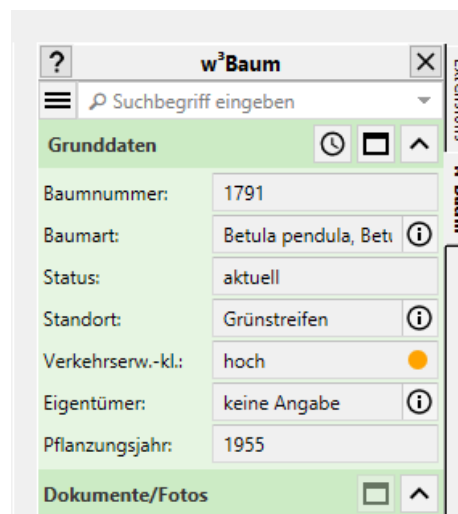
?

w$^3$Baum

Suchbegriff eingeben

Grunddaten

Baumnummer: 1791

Baumart: Betula pendula, Betu

Status: aktuell

Standort: Grünstreifen

Verkehrserw.-kl.: hoch

Eigentümer: keine Angabe

Pflanzungsjahr: 1955

Dokumente/Fotos